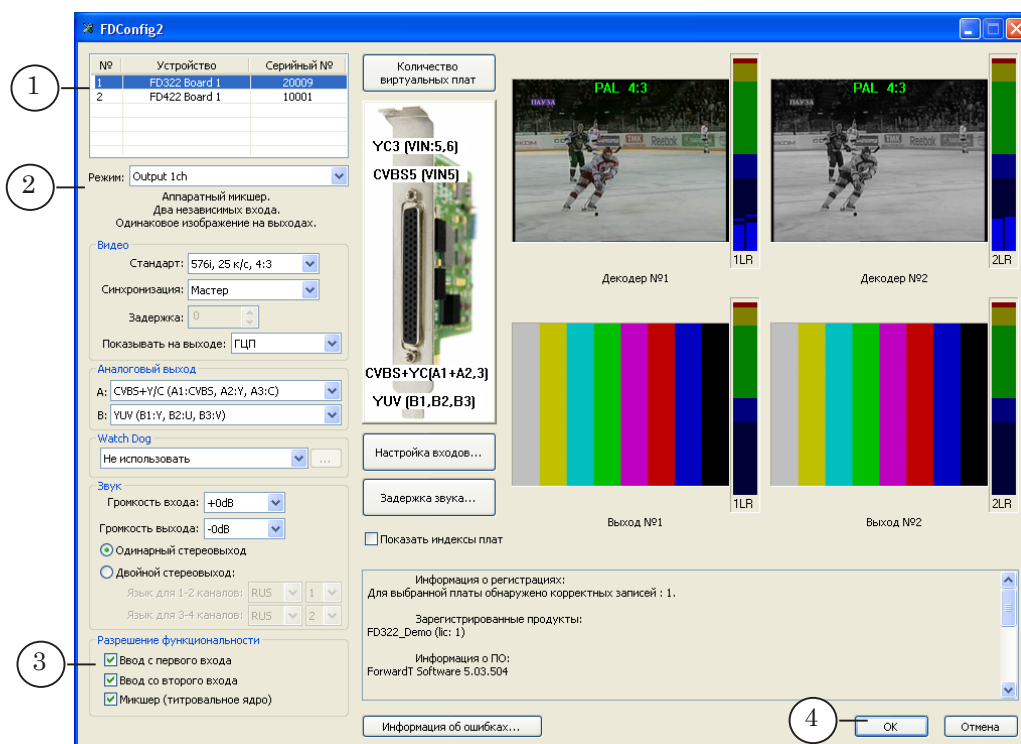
FDConfig2

1

| № | Устройство | Серийный № |
|---|---|---|
| 1 | FD322 Board 1 | 20009 |
| 2 | FD422 Board 1 | 10001 |

2

Режим: Output 1ch

Аппаратный микшер.
Два независимых входа.
Одинаковое изображение на выходах.

Видео
Стандарт: 576i, 25 к/с, 4:3
Синхронизация: Мастер
Задержка: 0
Показывать на выходе: ГЦП

Аналоговый выход
A: CVBS+Y/C (A1:CVBS, A2:Y, A3:C)
B: YUV (B1:Y, B2:U, B3:V)

Watch Dog
Не использовать ...

Звук
Громкость входа: +0dB
Громкость выхода: -0dB
Одинарный стереовыход
Двойной стереовыход:
Язык для 1-2 каналов: RUS 1
Язык для 3-4 каналов: RUS 2

3

Разрешение функциональности
Ввод с первого входа
Ввод со второго входа
Микшер (титровальное ядро)

Количество виртуальных плат

YC3 (VIN:5,6)
CVBS5 (VIN5)
CVBS+YC(A1+A2,3)
YUV (B1,B2,B3)

Настройка входов...
Задержка звука...
Показать индексы плат

PAL 4:3
ПАУЗА
1LR
Декодер №1

PAL 4:3
2LR
Декодер №2

1LR
Выход №1

2LR
Выход №2

Информация о регистрациях:
Для выбранной платы обнаружено корректных записей : 1.

Зарегистрированные продукты:
FD322_Demo (lic: 1)

Информация о ПО:
ForwardT Software 5.03.504

Информация об ошибках...

4

OK
Отмена